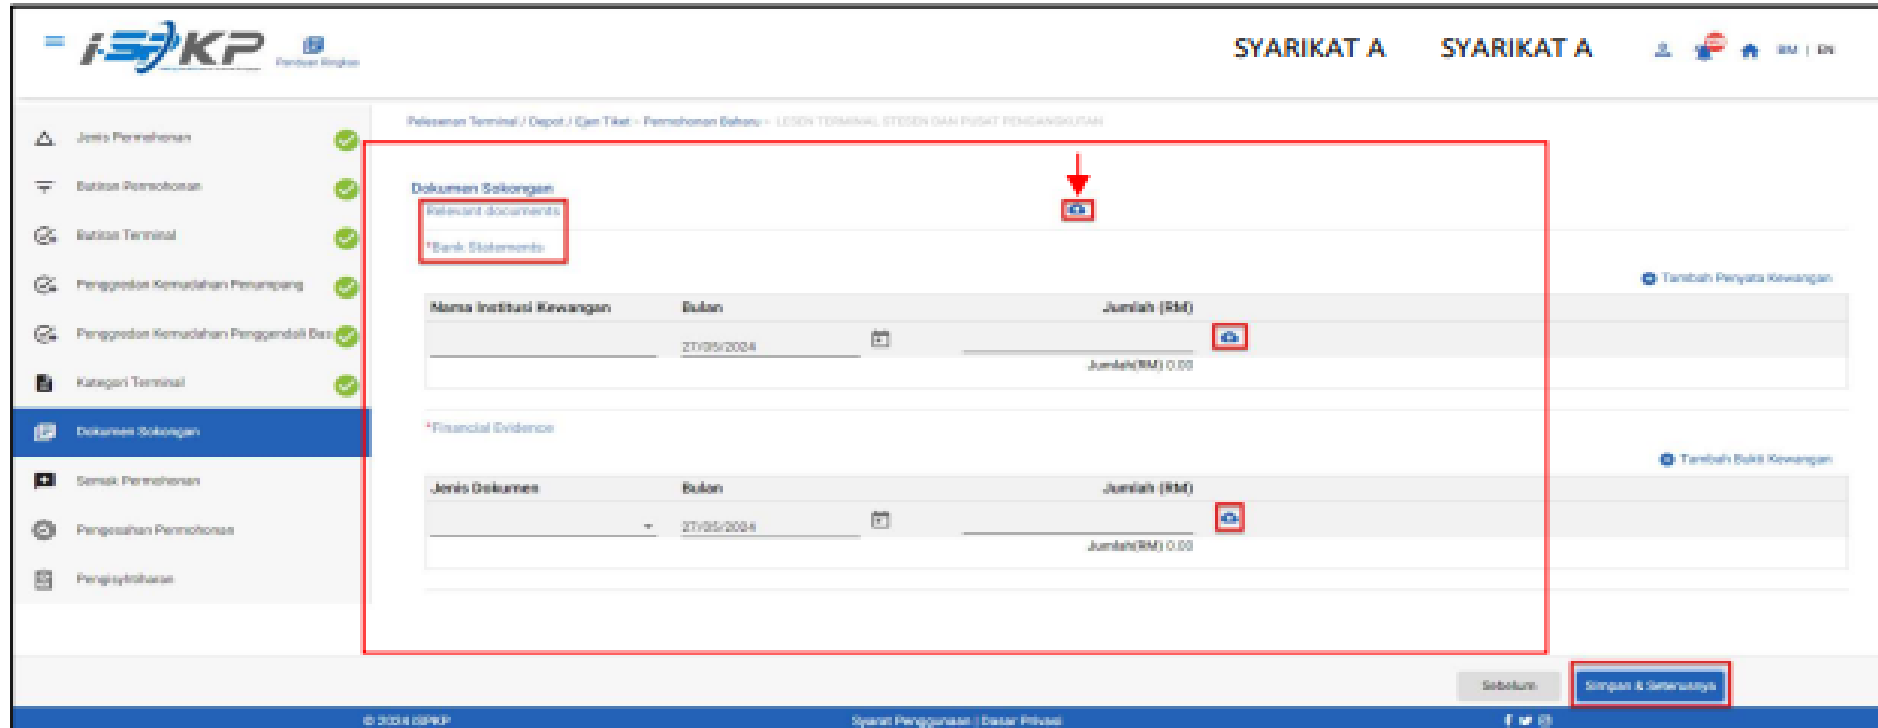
i-SPKP

Panduan Ringkas

SYARIKAT A SYARIKAT A

BM | EN

Jenis Permohonan

Butiran Permohonan

Butiran Terminal

Penggredan Kemudahan Penumpang

Penggredan Kemudahan Pengendali Bas

Kategori Terminal

Dokumen Sokongan

Semak Permohonan

Pengesahan Permohonan

Pengisytiharan

Pelesenan Terminal / Depot / Ejen Tiket > Permohonan Baharu > LESEN TERMINAL STESEN DAN PUSAT PENGANGKUTAN

Dokumen Sokongan

Relevant documents

*Bank Statements

Tambah Penyata Kewangan

| Nama Institusi Kewangan | Bulan | Jumlah (RM) |
|---|---|---|
| | 27/05/2024 | Jumlah(RM) 0.00 |

*Financial Evidence

Tambah Bukti Kewangan

| Jenis Dokumen | Bulan | Jumlah (RM) |
|---|---|---|
| | 27/05/2024 | Jumlah(RM) 0.00 |

Sebelum

Simpan & Seterusnya

© 2024 iSPKP

Syarat Penggunaan | Dasar Privasi